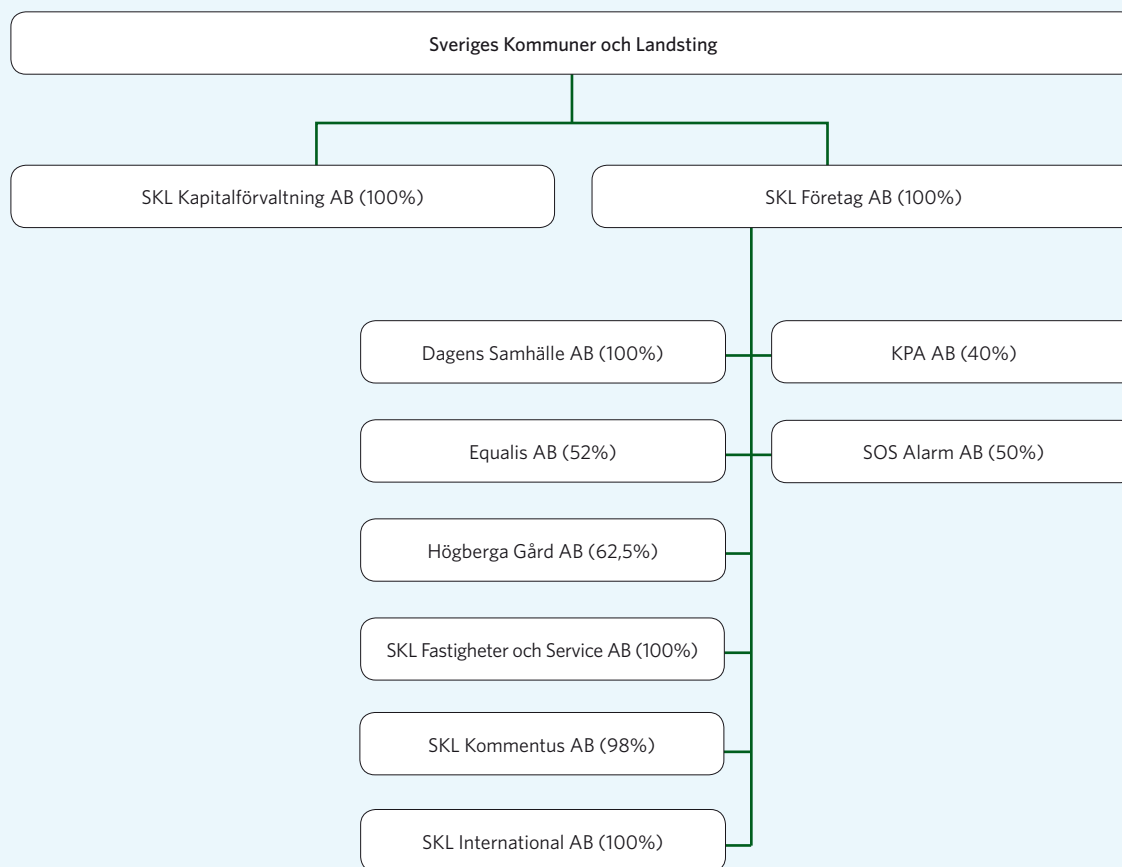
Sveriges Kommuner och Landsting

SKL Kapitalförvaltning AB (100%)

SKL Företag AB (100%)

Dagens Samhälle AB (100%)

KPA AB (40%)

Equalis AB (52%)

SOS Alarm AB (50%)

Högberga Gård AB (62,5%)

SKL Fastigheter och Service AB (100%)

SKL Kommentus AB (98%)

SKL International AB (100%)